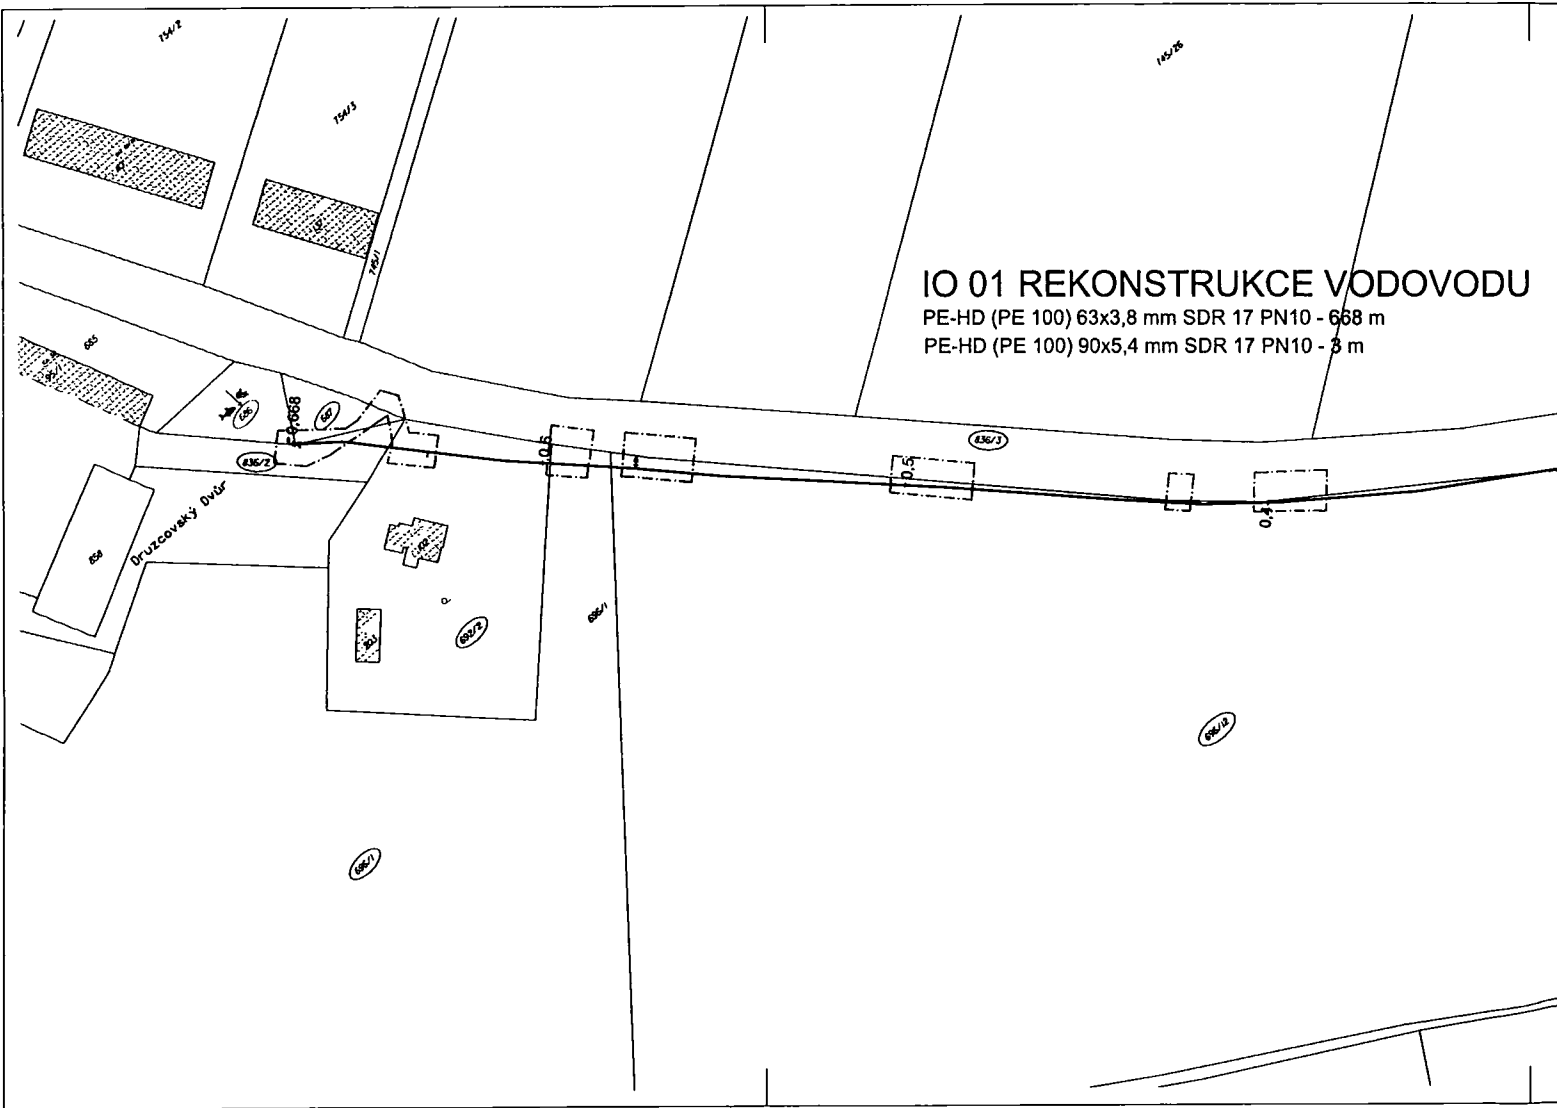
754/2

754/3

745/1

145/26

IO 01 REKONSTRUKCE VODOVODU
PE-HD (PE 100) 63x3,8 mm SDR 17 PN10 - 668 m
PE-HD (PE 100) 90x5,4 mm SDR 17 PN10 - 3 m

685

0.668

836/2

836/3

0.5

0.5

0.5

0.4

Druzcovský Dvůr

858

692/2

696/1

696/2

696/1